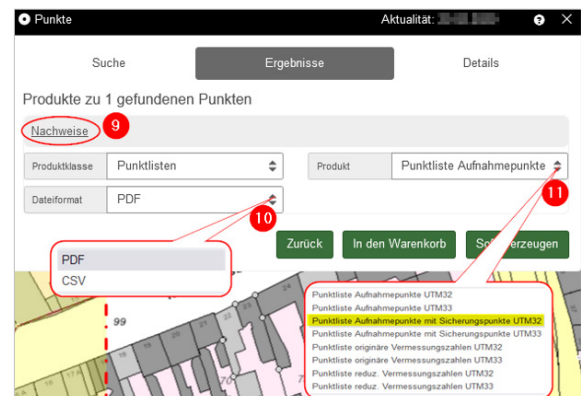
Punkte

Aktualität: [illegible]

Suche

Ergebnisse

Details

Produkte zu 1 gefundenen Punkten

Nachweise 9

Produktklasse Punktlisten

Produkt Punktliste Aufnahmepunkte

Dateiformat PDF

10

11

Zurück

In den Warenkorb

Sofort erzeugen

PDF
CSV

99

Punktliste Aufnahmepunkte UTM32
Punktliste Aufnahmepunkte UTM33
Punktliste Aufnahmepunkte mit Sicherungspunkte UTM32
Punktliste Aufnahmepunkte mit Sicherungspunkte UTM33
Punktliste originäre Vermessungszahlen UTM32
Punktliste originäre Vermessungszahlen UTM33
Punktliste reduz. Vermessungszahlen UTM32
Punktliste reduz. Vermessungszahlen UTM33